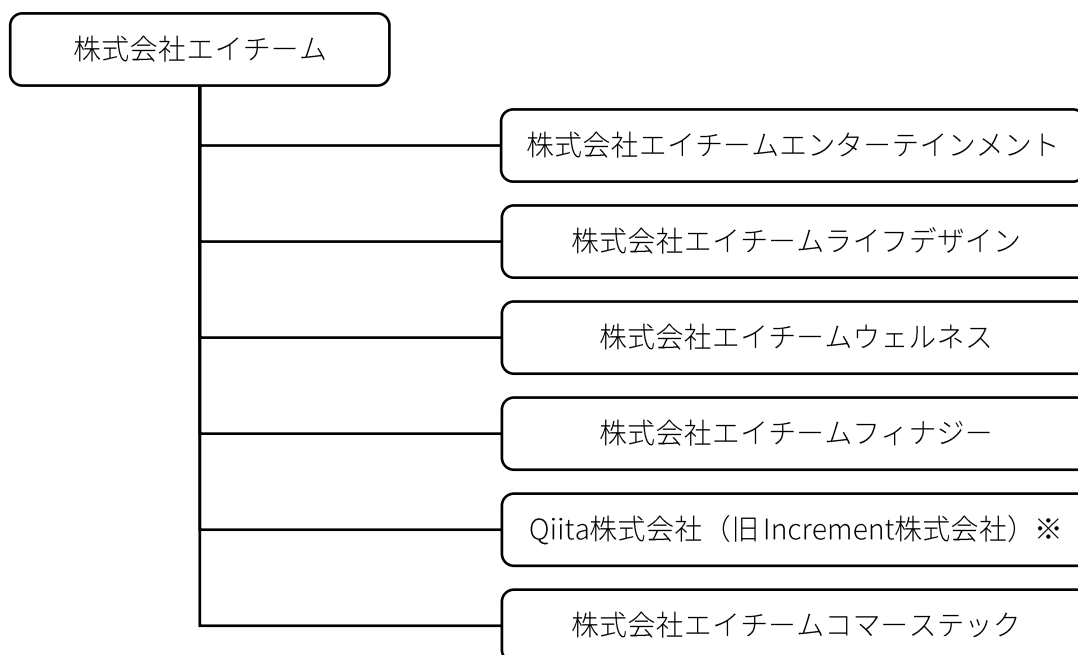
株式会社エイチーム

株式会社エイチームエンターテインメント

株式会社エイチームライフデザイン

株式会社エイチームウェルネス

株式会社エイチームフィナジー

Qiita株式会社（旧Increment株式会社）※

株式会社エイチームコマーステック